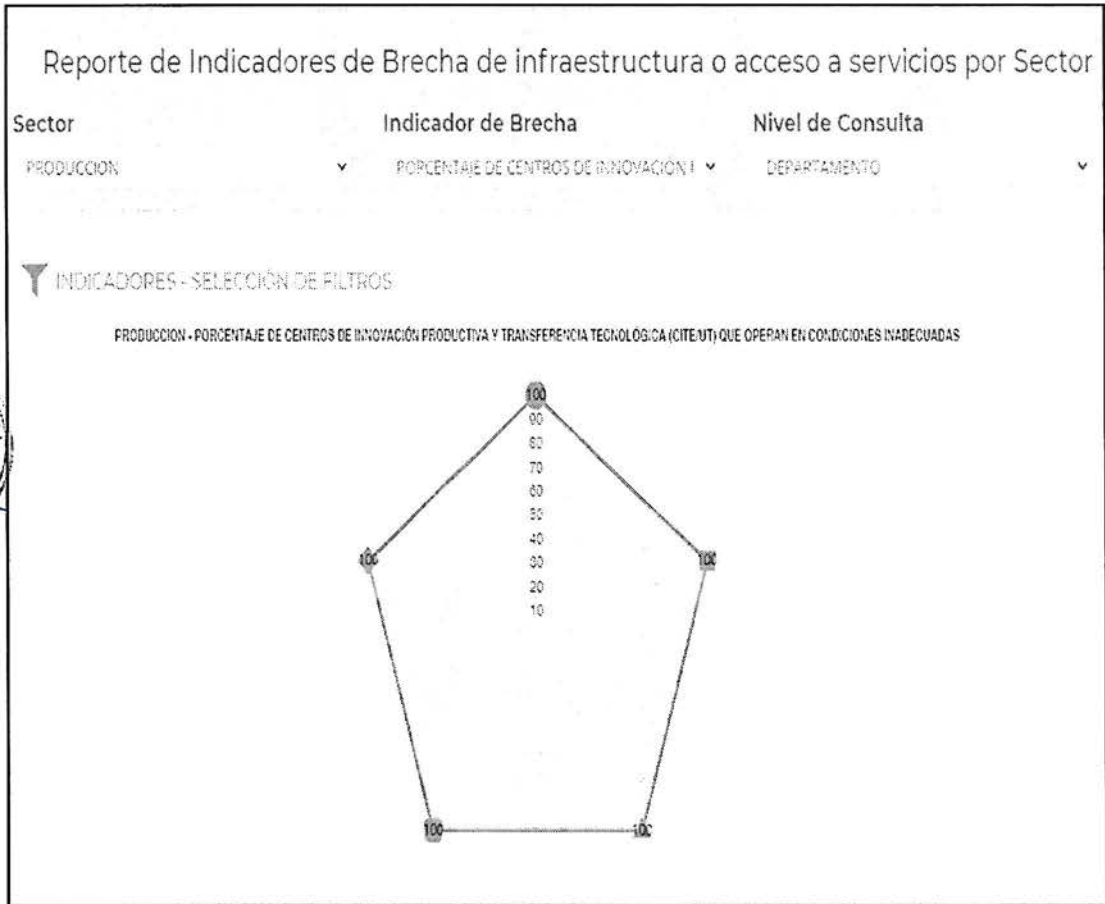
Reporte de Indicadores de Brecha de infraestructura o acceso a servicios por Sector

Sector
PRODUCCION

Indicador de Brecha
PORCENTAJE DE CENTROS DE INNOVACIÓN I

Nivel de Consulta
DEPARTAMENTO

INDICADORES - SELECCIÓN DE FILTROS

PRODUCCION - PORCENTAJE DE CENTROS DE INNOVACIÓN PRODUCTIVA Y TRANSFERENCIA TECNOLÓGICA (CITE/UT) QUE OPERAN EN CONDICIONES INADECUADAS

100
90
80
70
60
50
40
30
20
10

100
100
100
100